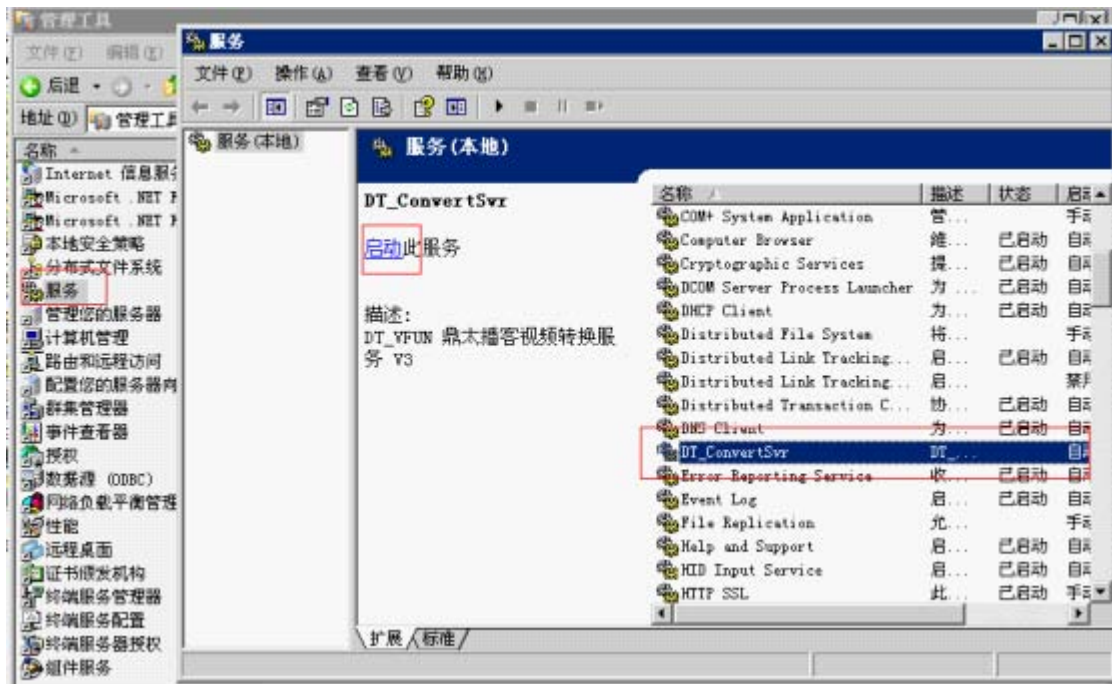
管理工具
文件(F) 编辑(E)
后退
地址(D) 管理工具
名称
Internet 信息服务
Microsoft .NET F
Microsoft .NET F
本地安全策略
分布式文件系统
服务
管理您的服务器
计算机管理
路由和远程访问
配置您的服务器向
群集管理器
事件查看器
授权
数据源 (ODBC)
网络负载平衡管理
性能
远程桌面
证书颁发机构
终端服务管理器
终端服务配置
终端服务器授权
组件服务

服务
文件(F) 操作(A) 查看(V) 帮助(H)
服务(本地)
服务(本地)
DT_ConvertSvr
启动此服务
描述:
DT_VFUN 鼎太播客视频转换服务 V3

| 名称 | 描述 | 状态 | 启 |
|---|---|---|---|
| COM+ System Application | 管... | | 手 |
| Computer Browser | 维... | 已启动 | 自 |
| Cryptographic Services | 提... | 已启动 | 自 |
| DCOM Server Process Launcher | 为... | 已启动 | 自 |
| DHCP Client | 为... | 已启动 | 自 |
| Distributed File System | 将... | | 手 |
| Distributed Link Tracking... | 启... | 已启动 | 自 |
| Distributed Link Tracking... | 启... | | 禁 |
| Distributed Transaction C... | 协... | 已启动 | 自 |
| DNS Client | 为... | 已启动 | 自 |
| DT_ConvertSvr | DT_... | | 自 |
| Error Reporting Service | 收... | 已启动 | 自 |
| Event Log | 启... | 已启动 | 自 |
| File Replication | 允... | | 手 |
| Help and Support | 启... | 已启动 | 自 |
| HID Input Service | 启... | 已启动 | 自 |
| HTTP SSL | 此... | 已启动 | 手 |

扩展 标准